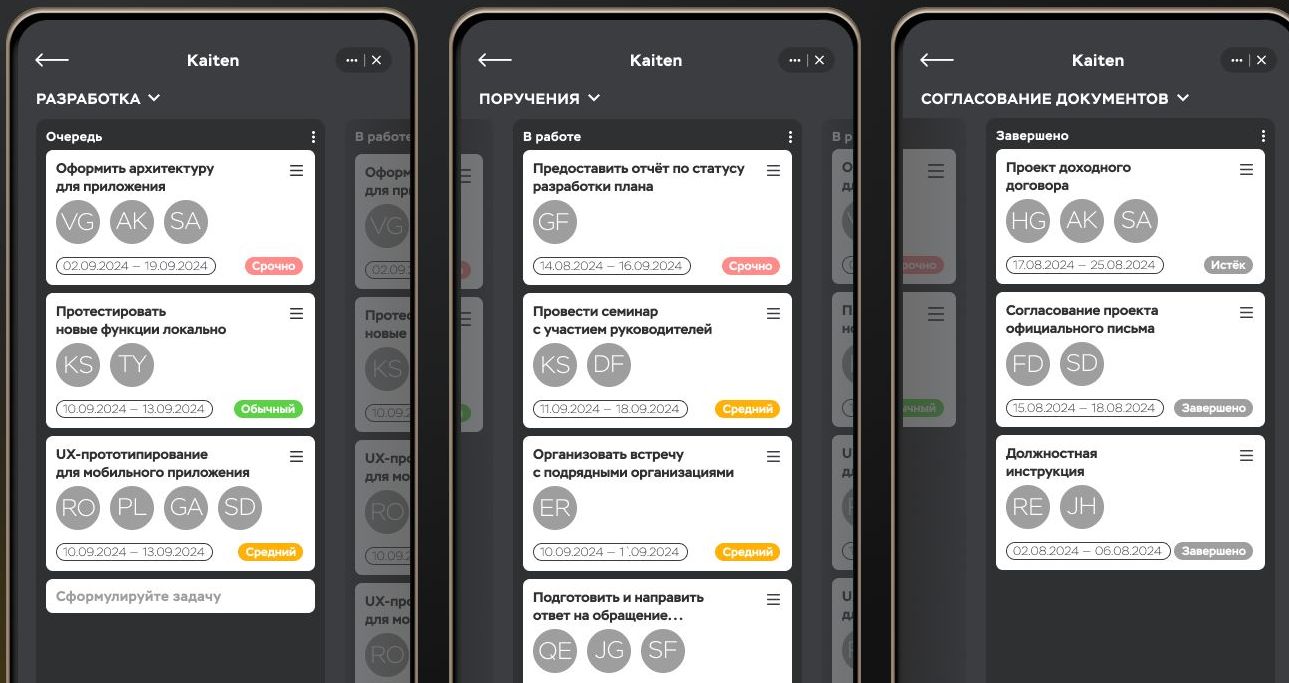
Kaiten

РАЗРАБОТКА

Очередь

Оформить архитектуру для приложения

VG AK SA

02.09.2024 – 19.09.2024 Срочно

Протестировать новые функции локально

KS TY

10.09.2024 – 13.09.2024 Обычный

UX-прототипирование для мобильного приложения

RO PL GA SD

10.09.2024 – 13.09.2024 Средний

Сформулируйте задачу

В работе

Оформ для пр

VG

02.09

Протес новые

KS

10.09

UX-про для мо

RO

UX-про для мо

RO

Kaiten

ПОРУЧЕНИЯ

В работе

Предоставить отчёт по статусу разработки плана

GF

14.08.2024 – 16.09.2024 Срочно

Провести семинар с участием руководителей

KS DF

11.09.2024 – 18.09.2024 Средний

Организовать встречу с подрядными организациями

ER

10.09.2024 – 1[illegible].09.2024 Средний

Подготовить и направить ответ на обращение...

QE JG SF

Kaiten

СОГЛАСОВАНИЕ ДОКУМЕНТОВ

Завершено

Проект доходного договора

HG AK SA

17.08.2024 – 25.08.2024 Истёк

Согласование проекта официального письма

FD SD

15.08.2024 – 18.08.2024 Завершено

Должностная инструкция

RE JH

02.08.2024 – 06.08.2024 Завершено